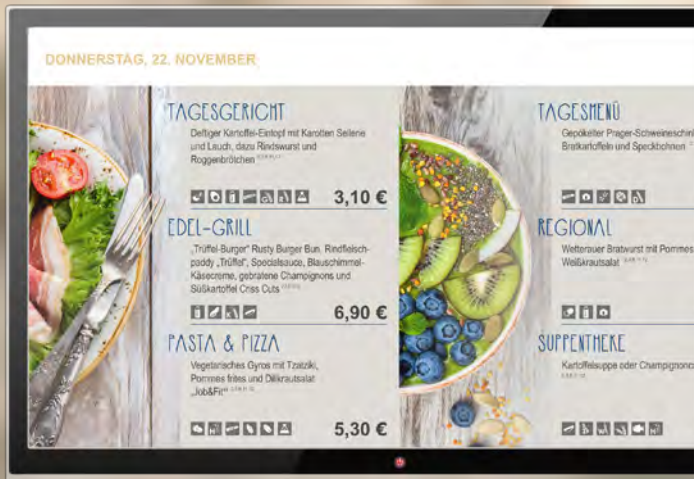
DONNERSTAG, 22. NOVEMBER

TAGESGERICHT

Deftiger Kartoffel-Eintopf mit Karotten Sellerie und Lauch, dazu Rindswurst und Roggenbrötchen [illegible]

3,10 €

EDEL-GRILL

„Trüffel-Burger" Rusty Burger Bun, Rindfleischpaddy „Trüffel", Specialsauce, Blauschimmel-Käsecreme, gebratene Champignons und Süßkartoffel Criss Cuts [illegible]

6,90 €

PASTA & PIZZA

Vegetarisches Gyros mit Tzatziki, Pommes frites und Dillkrautsalat „Job&Fit" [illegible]

5,30 €

TAGESMENÜ

Gepökelter Prager-Schweineschin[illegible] Bratkartoffeln und Speckbohnen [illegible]

REGIONAL

Wetterauer Bratwurst mit Pommes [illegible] Weißkrautsalat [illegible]

SUPPENTHEKE

Kartoffelsuppe oder Champignonc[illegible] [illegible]